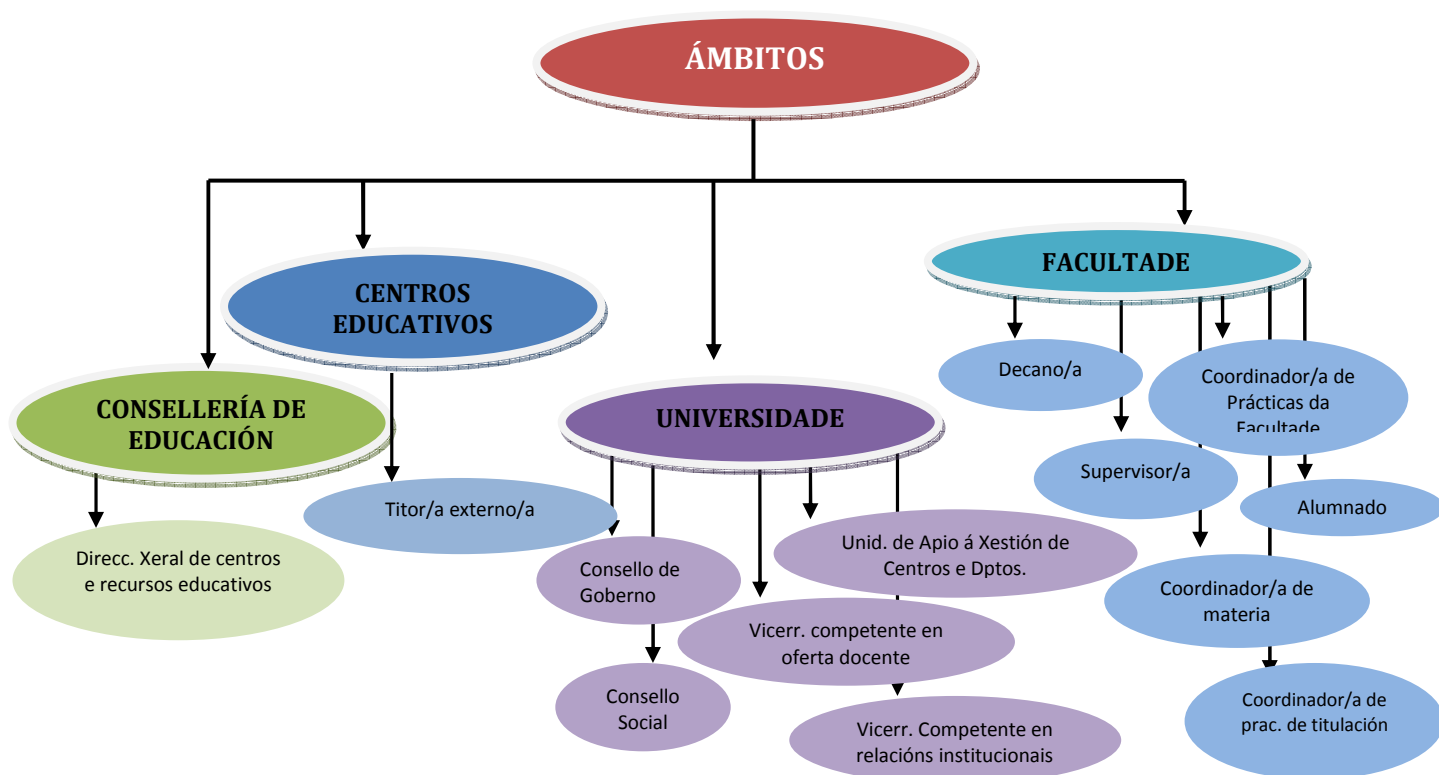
ÁMBITOS

CENTROS EDUCATIVOS

FACULTADE

CONSELLERÍA DE EDUCACIÓN

UNIVERSIDADE

Direcc. Xeral de centros e recursos educativos

Titor/a externo/a

Consello de Goberno

Consello Social

Unid. de Apio á Xestión de Centros e Dptos.

Vicerr. competente en oferta docente

Vicerr. Competente en relacións institucionais

Decano/a

Coordinador/a de Prácticas da Facultade

Supervisor/a

Alumnado

Coordinador/a de materia

Coordinador/a de prac. de titulación